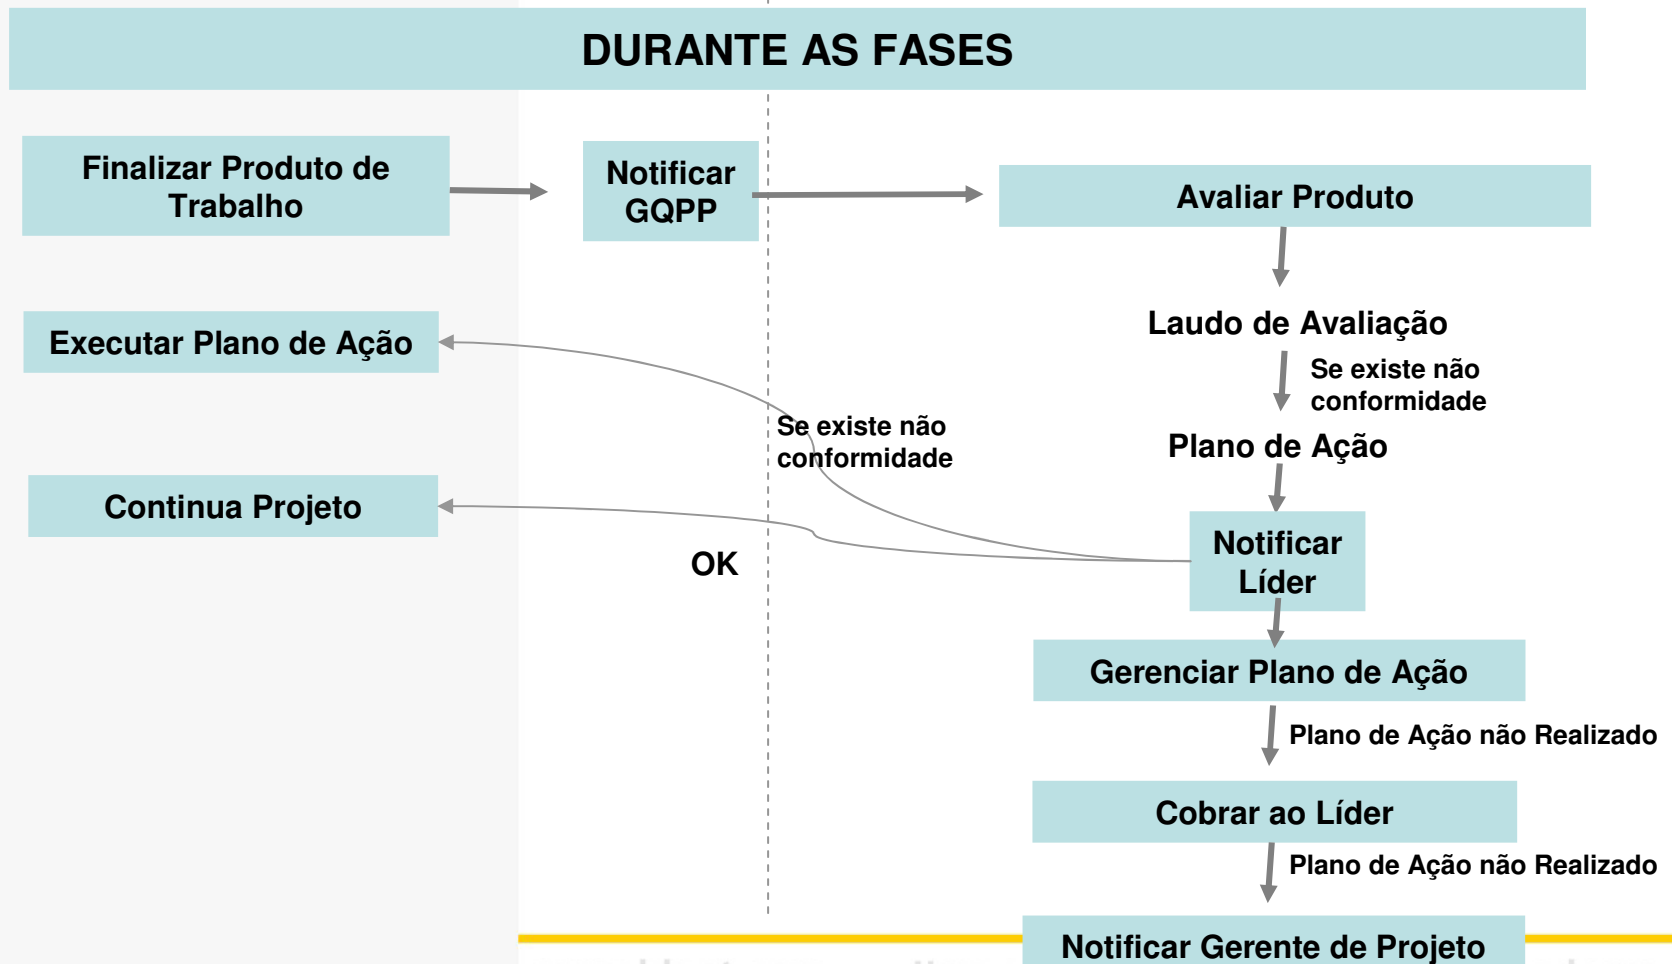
DURANTE AS FASES

Finalizar Produto de Trabalho

Notificar GQPP

Avaliar Produto

Laudo de Avaliação

Se existe não conformidade

Plano de Ação

Executar Plano de Ação

Se existe não conformidade

Continua Projeto

OK

Notificar Líder

Gerenciar Plano de Ação

Plano de Ação não Realizado

Cobrar ao Líder

Plano de Ação não Realizado

Notificar Gerente de Projeto